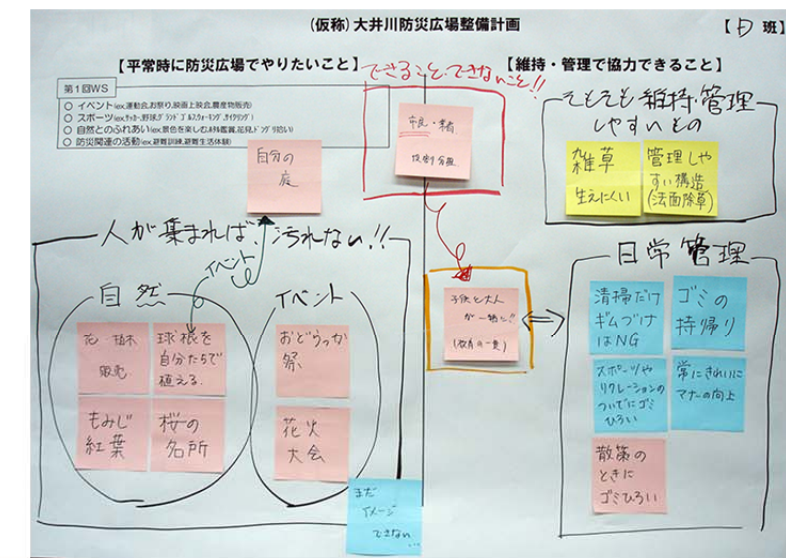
(仮称) 大井川防災広場整備計画

【 D 班】

【平常時に防災広場でやりたいこと】

【維持・管理で協力できること】

できること、できないこと!!

第1回WS
○ イベント(ex.運動会,お祭り,厨面上殺会,農産物販売)
○ スポーツ(ex.サッカー,野球,グランド・ゴルフ,ウォーキング,サイクリング)
○ 自然とのふれあい(ex.景色を楽しむ,植物鑑賞,昆虫,ドッグラン)
○ 防災関連の活動(ex.避難訓練,避難生活体験)

自分の庭

市民・行政
役割分担

そもそも維持・管理しやすいもの

雑草 生えにくい

管理しやすい構造 (法面除草)

人が集まれば、汚れない!!

イベント

自然

イベント

花・植木 販売

球根を自分たちで植える.

おどうっか祭

もみじ 紅葉

桜の名所

花火大会

子供と大人が一緒に (教育の一貫)

日常管理

清掃だけ ギムづけ はNG

ゴミの持帰り

スポーツや リクレーションの ついでにゴミひろい

常にきれいに マナーの向上

散策の ときに ゴミひろい

まだ イメージ できない